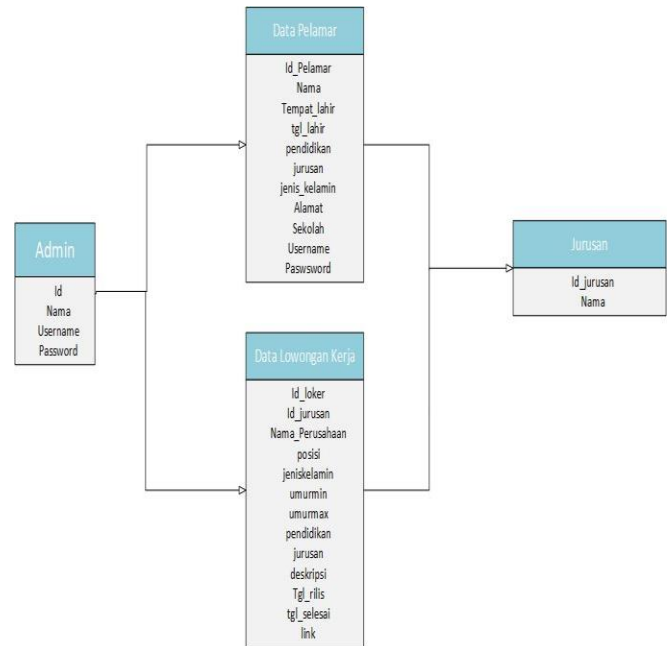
Data Pelamar

Id_Pelamar
Nama
Tempat_lahir
tgl_lahir
pendidikan
jurusan
jenis_kelamin
Alamat
Sekolah
Username
Paswsword

Admin

Id
Nama
Username
Password

Jurusan

Id_jurusan
Nama

Data Lowongan Kerja

Id_loker
Id_jurusan
Nama_Perusahaan
posisi
jeniskelamin
umurmin
umurmax
pendidikan
jurusan
deskripsi
Tgl_rilis
tgl_selesai
link